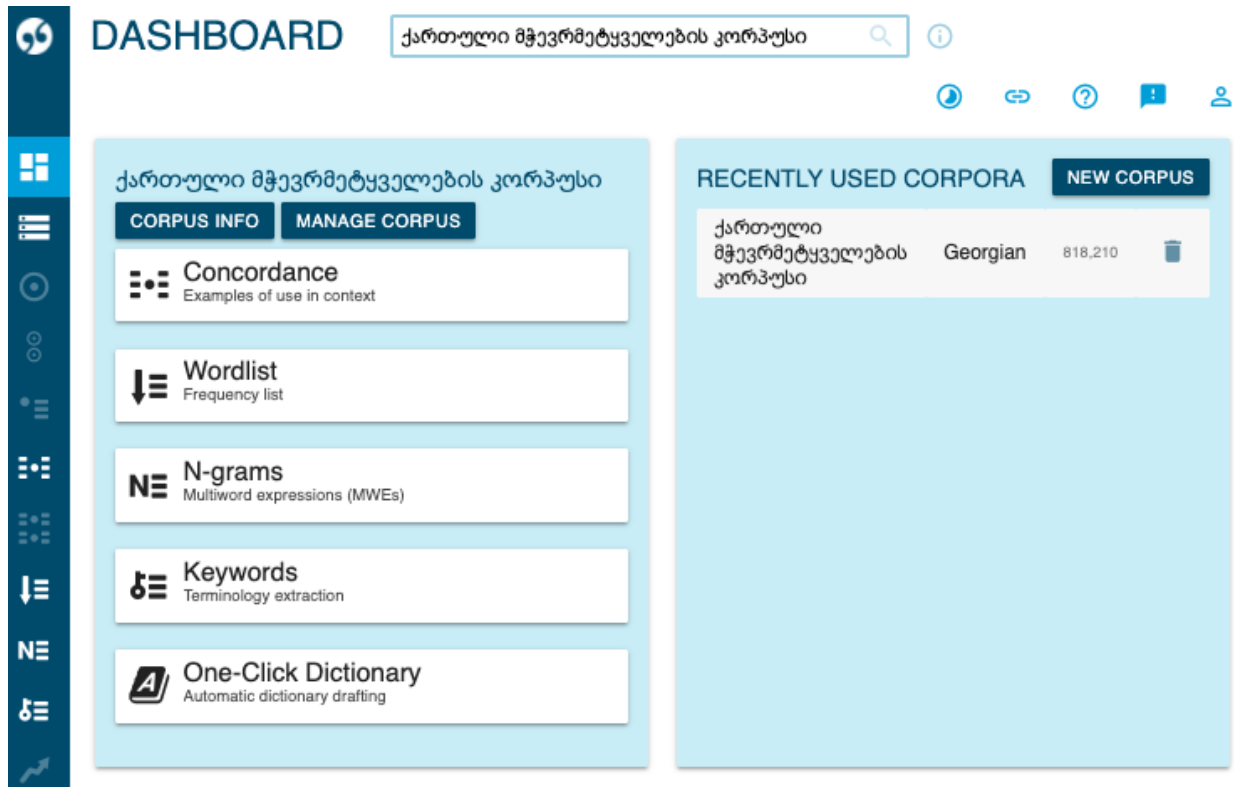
DASHBOARD

ქართული მჭევრმეტყველების კორპუსი

ქართული მჭევრმეტყველების კორპუსი

CORPUS INFO

MANAGE CORPUS

Concordance
Examples of use in context

Wordlist
Frequency list

N-grams
Multiword expressions (MWEs)

Keywords
Terminology extraction

One-Click Dictionary
Automatic dictionary drafting

RECENTLY USED CORPORA

NEW CORPUS

| ქართული მჭევრმეტყველების კორპუსი | Georgian | 818,210 |
|---|---|---|